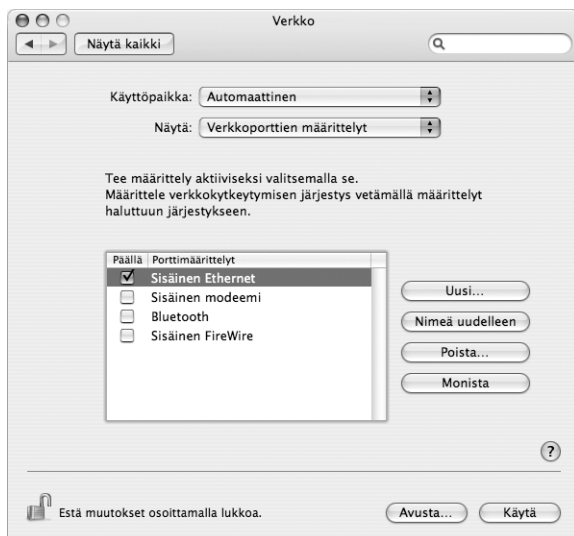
Verkko

Näytä kaikki

Käyttöpaikka: Automaattinen

Näytä: Verkkoporttien määrittelyt

Tee määrittely aktiiviseksi valitsemalla se.
Määrittele verkkokytkeytymisen järjestys vetämällä määrittelyt haluttuun järjestykseen.

| Päällä | Porttimäärittelyt |
|---|---|
| ☑ | Sisäinen Ethernet |
| ☐ | Sisäinen modeemi |
| ☐ | Bluetooth |
| ☐ | Sisäinen FireWire |

Uusi...

Nimeä uudelleen

Poista...

Monista

?

Estä muutokset osoittamalla lukkoa.

Avusta...

Käytä